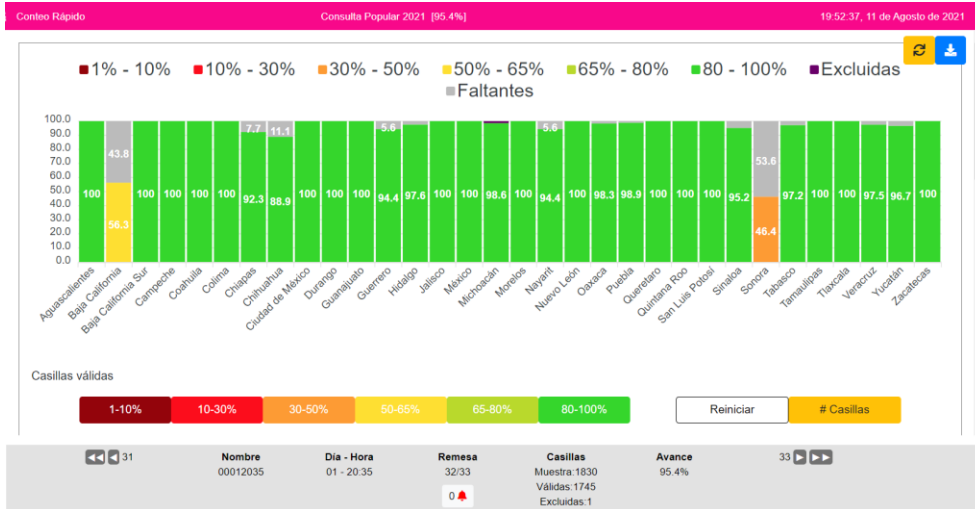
Conteo Rápido
Consulta Popular 2021 [95.4%]
19:52:37, 11 de Agosto de 2021

1% - 10%  10% - 30%  30% - 50%  50% - 65%  65% - 80%  80 - 100%  Excluidas  Faltantes

100.0
90.0
80.0
70.0
60.0
50.0
40.0
30.0
20.0
10.0
0.0

| Estado | Valor | Faltantes |
|---|---|---|
| Aguascalientes | 100 | |
| Baja California | 56.3 | 43.8 |
| Baja California Sur | 100 | |
| Campeche | 100 | |
| Coahuila | 100 | |
| Colima | 100 | |
| Chiapas | 92.3 | 7.7 |
| Chihuahua | 88.9 | 11.1 |
| Ciudad de México | 100 | |
| Durango | 100 | |
| Guanajuato | 100 | |
| Guerrero | 94.4 | 5.6 |
| Hidalgo | 97.6 | |
| Jalisco | 100 | |
| México | 100 | |
| Michoacán | 98.6 | |
| Morelos | 100 | |
| Nayarit | 94.4 | 5.6 |
| Nuevo León | 100 | |
| Oaxaca | 98.3 | |
| Puebla | 98.9 | |
| Querétaro | 100 | |
| Quintana Roo | 100 | |
| San Luis Potosí | 100 | |
| Sinaloa | 95.2 | |
| Sonora | 46.4 | 53.6 |
| Tabasco | 97.2 | |
| Tamaulipas | 100 | |
| Tlaxcala | 100 | |
| Veracruz | 97.5 | |
| Yucatán | 96.7 | |
| Zacatecas | 100 | |

Casillas válidas

1-10%  10-30%  30-50%  50-65%  65-80%  80-100%  Reiniciar  # Casillas

31
Nombre
00012035
Día - Hora
01 - 20:35
Remesa
32/33
0
Casillas
Muestra:1830
Válidas:1745
Excluidas:1
Avance
95.4%
33